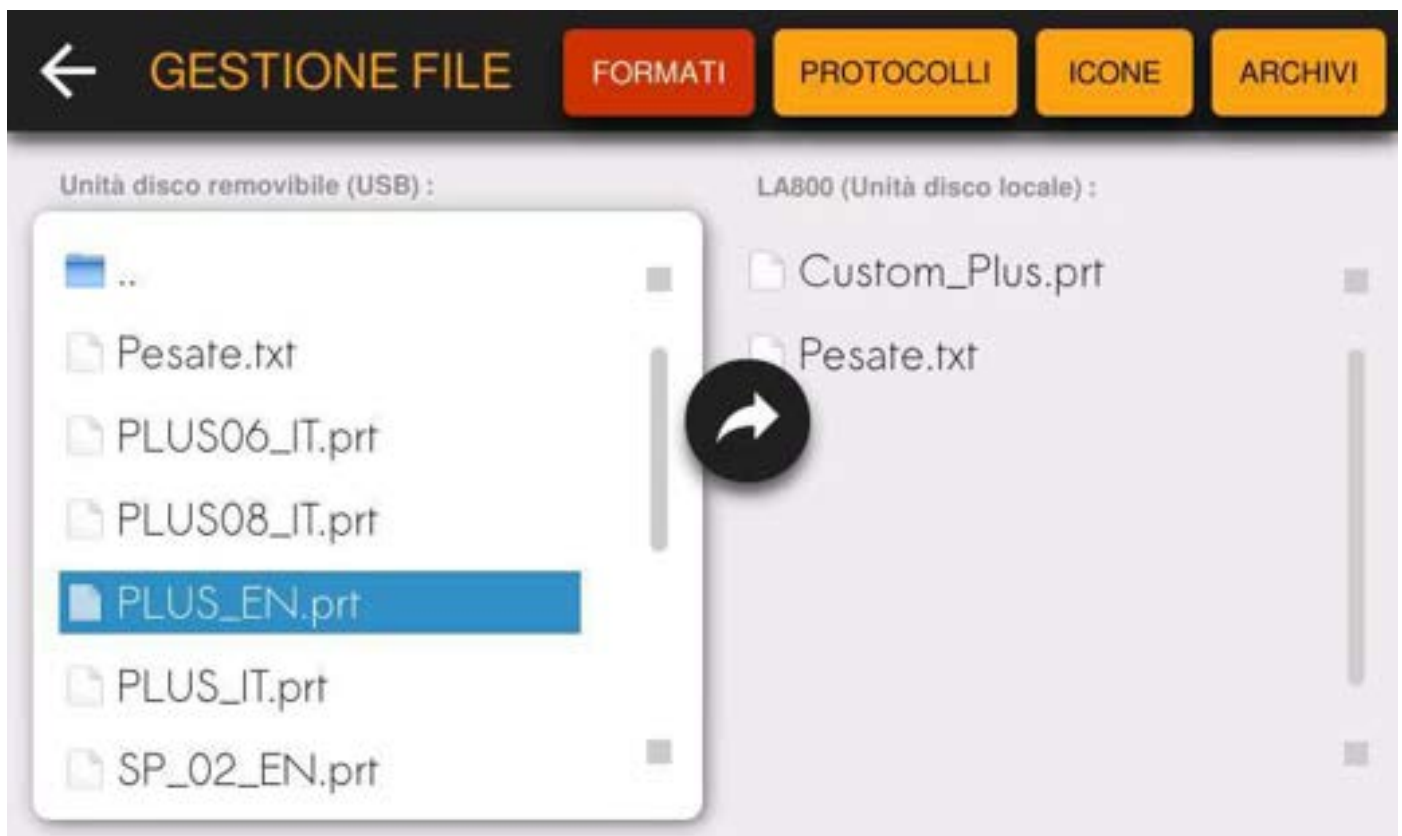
GESTIONE FILE

FORMATI

PROTOCOLLI

ICONE

ARCHIVI

Unità disco removibile (USB) :

..

Pesate.txt

PLUS06_IT.prt

PLUS08_IT.prt

PLUS_EN.prt

PLUS_IT.prt

SP_02_EN.prt

LA800 (Unità disco locale) :

Custom_Plus.prt

Pesate.txt